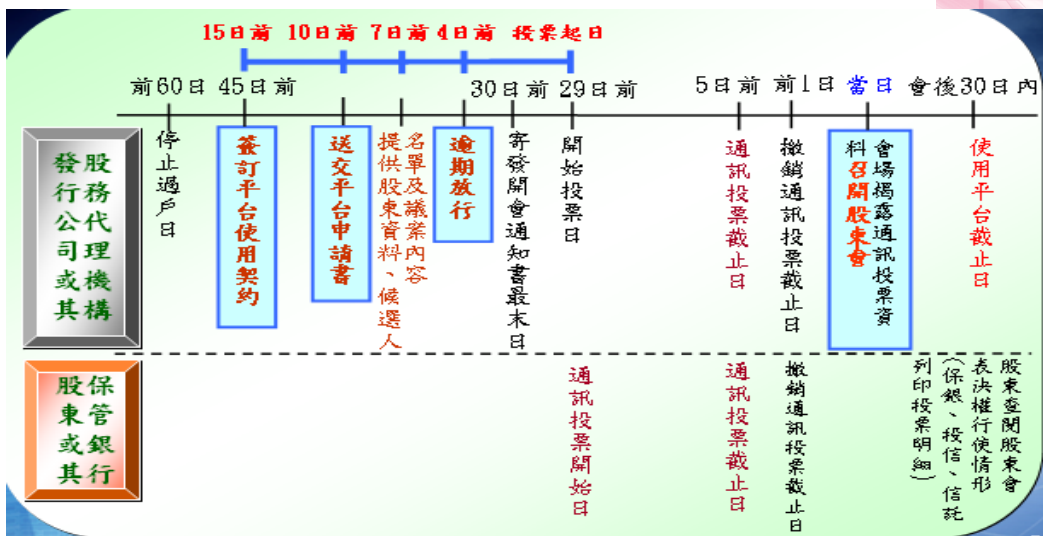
15日前 10日前 7日前 4日前 投票起日

前60日 45日前 30日前 29日前 5日前 前1日 當日 會後30日內

發行公司或其股務代理機構

停止過戶日

簽訂平台使用契約

送交平台申請書

提供股東資料、候選人名單及議案內容

逾期放行

寄發開會通知書最末日

開始投票日

通訊投票截止日

撤銷通訊投票截止日

召開股東會 會場揭露通訊投票資料

使用平台截止日

保管銀行或其股東

通訊投票開始日

通訊投票截止日

撤銷通訊投票截止日

股東查閱股東會表決權行使情形(保銀、投信、信託列印投票明細)